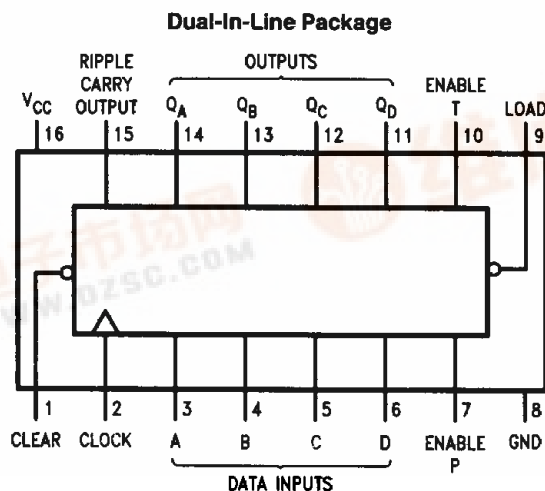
Dual-In-Line Package

RIPPLE CARRY OUTPUT

OUTPUTS

ENABLE T

$V_{CC}$ 16 15 $Q_A$ 14 $Q_B$ 13 $Q_C$ 12 $Q_D$ 11 10 LOAD 9

WWW.DZSC.COM

1 2 3 4 5 6 7 8

CLEAR CLOCK A B C D ENABLE P GND

DATA INPUTS